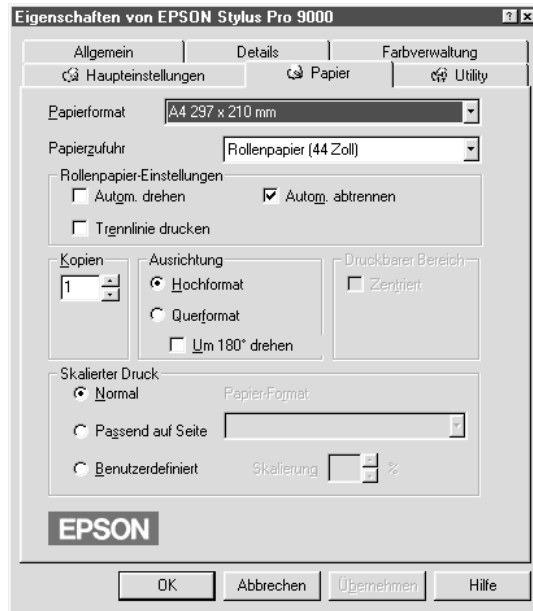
Eigenschaften von EPSON Stylus Pro 9000

? ×

Allgemein | Details | Farbverwaltung

Haupteinstellungen | Papier | Utility

Papierformat A4 297 x 210 mm

Papierzufuhr Rollenpapier (44 Zoll)

Rollenpapier-Einstellungen

Autom. drehen

Autom. abtrennen

Trennlinie drucken

Kopien

1

Ausrichtung

Hochformat

Querformat

Um 180° drehen

Druckbarer Bereich

Zentriert

Skalierter Druck

Normal

Papier-Format

Passend auf Seite

Benutzerdefiniert

Skalierung %

EPSON

OK Abbrechen Übernehmen Hilfe